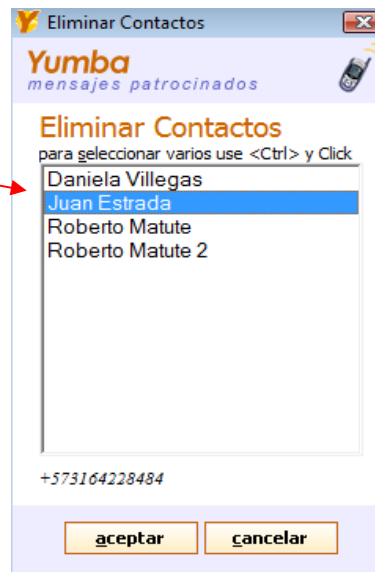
Eliminar Contactos

Yumba
mensajes patrocinados

Eliminar Contactos
para seleccionar varios use <Ctrl> y Click

Daniela Villegas
Juan Estrada
Roberto Matute
Roberto Matute 2

+573164228484

aceptar
cancelar